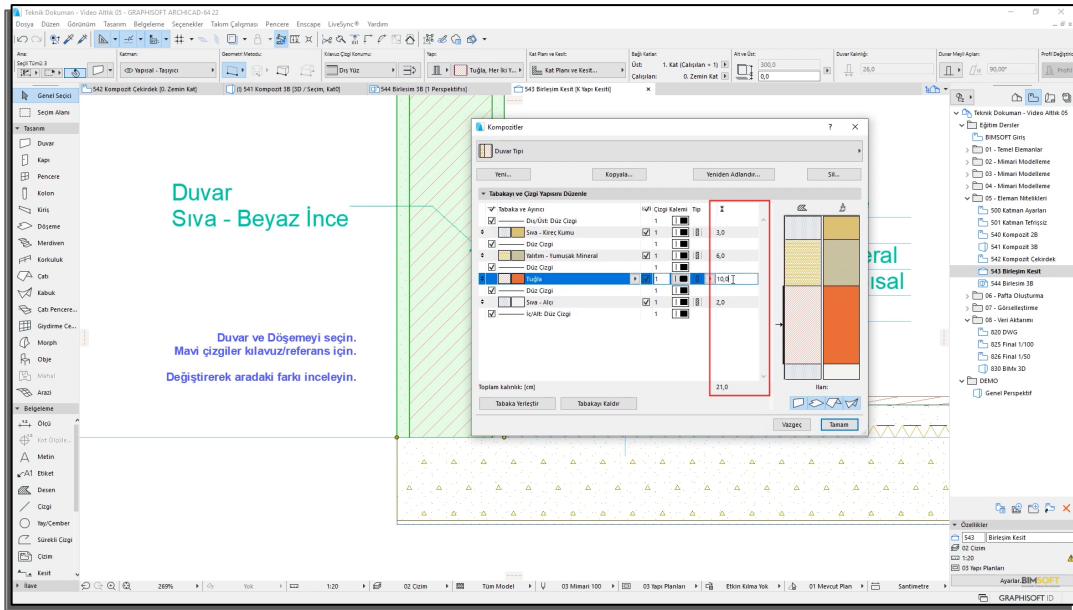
Teknik Dokuman - Video Altlık 05 - GRAPHISOFT ARCHICAD-64 22

Dosya Düzen Görünüm Tasarım Belgeleme Seçenekler Takım Çalışması Pencere Enscape LiveSync® Yardım

Genel Seçici
Seçim Alanı
Tasarım
Duvar
Kapı
Pencere
Kolon
Kiriş
Döşeme
Merdiven
Korkuluk
Çatı
Kabuk
Cam Pencere...
Giydirme Ce...
Morph
Obje
Arazi
Belgeleme
Ölçü
Metin
Etiket
Desen
Çizgi
Yay/Çember
Sürekli Çizgi
Çizim
Kesit
İlave

542 Kompozit Çekirdek [0. Zemin Kat]
(I) 541 Kompozit 3B [3D / Seçim, Kat0]
544 Birleşim 3B [1 Perspektifsi]
543 Birleşim Kesit [K Yapı Kesit]

Duvar
Sıva - Beyaz İnce

Duvar ve Döşemeyi seçin.
Mavi çizgiler kılavuz/referans için.

Değiştirerek aradaki farkı inceleyin.

Kompozitler
Duvar Tipi
Yeni... Kopyala... Yeniden Adlandır... Sil...
Tabakayı ve Çizgi Yapısını Düzenle
Tabaka ve Ayırıcı | Çizgi Kalemi | Tip
Dış/Üst: Düz Çizgi | 1
Sıva - Kireç Kumu | 1 | 3,0
Düz Çizgi | 1
Yalıtım - Yumuşak Mineral | 1 | 6,0
Düz Çizgi | 1
Tuğla | 1 | 10,0
Düz Çizgi | 1
Sıva - Alçı | 1 | 2,0
İç/Alt: Düz Çizgi | 1
Toplam kalınlık: [cm] 21,0
İlan:
Tabaka Yerleştir Tabakayı Kaldır
Vazgeç Tamam

eral
usal

Teknik Dokuman - Video Altlık 05
Eğitim Dersler
BIMSOFT Giriş
01 - Temel Elemanlar
02 - Mimari Modelleme
03 - Mimari Modelleme
04 - Mimari Modelleme
05 - Eleman Nitelikleri
500 Katman Ayarları
501 Katman Tefrissiz
540 Kompozit 2B
541 Kompozit 3B
542 Kompozit Çekirdek
543 Birleşim Kesit
544 Birleşim 3B
06 - Pafta Oluşturma
07 - Görselleştirme
08 - Veri Aktarımı
820 DWG
825 Final 1/100
826 Final 1/50
830 BIMx 3D
DEMO
Genel Perspektif

Özellikler
543 Birleşim Kesit
02 Çizim
1:20
03 Yapı Planları
Ayarlar...BIMSOFT
GRAPHISOFT ID

269% | Yok | 1:20 | 02 Çizim | Tüm Model | 03 Mimari 100 | 03 Yapı Planları | Etkin Kılma Yok | 01 Mevcut Plan | Santimetre